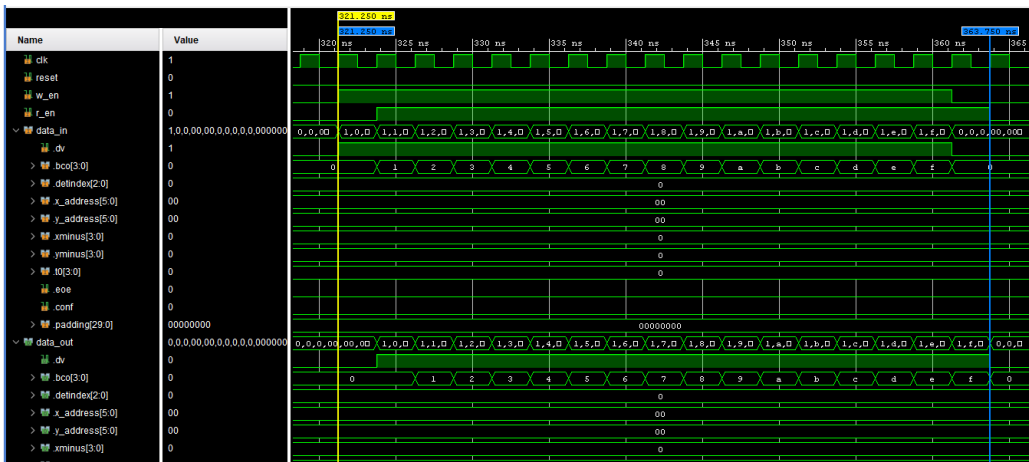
321.250 ns
321.250 ns
363.750 ns

| Name | Value |
|---|---|
| clk | 1 |
| reset | 0 |
| w_en | 1 |
| r_en | 0 |
| data_in | 1,0,0,00,00,0,0,0,0,0,000000 |
| .dv | 1 |
| .bco[3:0] | 0 |
| .detindex[2:0] | 0 |
| .x_address[5:0] | 00 |
| .y_address[5:0] | 00 |
| .xminus[3:0] | 0 |
| .yminus[3:0] | 0 |
| .t0[3:0] | 0 |
| .eoe | 0 |
| .conf | 0 |
| .padding[29:0] | 00000000 |
| data_out | 0,0,0,00,00,0,0,0,0,0,000000 |
| .dv | 0 |
| .bco[3:0] | 0 |
| .detindex[2:0] | 0 |
| .x_address[5:0] | 00 |
| .y_address[5:0] | 00 |
| .xminus[3:0] | 0 |

320 ns 325 ns 330 ns 335 ns 340 ns 345 ns 350 ns 355 ns 360 ns 365

0,0,00 1,0,0 1,1,0 1,2,0 1,3,0 1,4,0 1,5,0 1,6,0 1,7,0 1,8,0 1,9,0 1,a,0 1,b,0 1,c,0 1,d,0 1,e,0 1,f,0 0,0,0,00,00

0 1 2 3 4 5 6 7 8 9 a b c d e f 0

0

00

00

0

0

0

00000000

0,0,0,00,00,00 1,0,0 1,1,0 1,2,0 1,3,0 1,4,0 1,5,0 1,6,0 1,7,0 1,8,0 1,9,0 1,a,0 1,b,0 1,c,0 1,d,0 1,e,0 1,f,0 0,0,0

0 1 2 3 4 5 6 7 8 9 a b c d e f 0

0

00

00

0